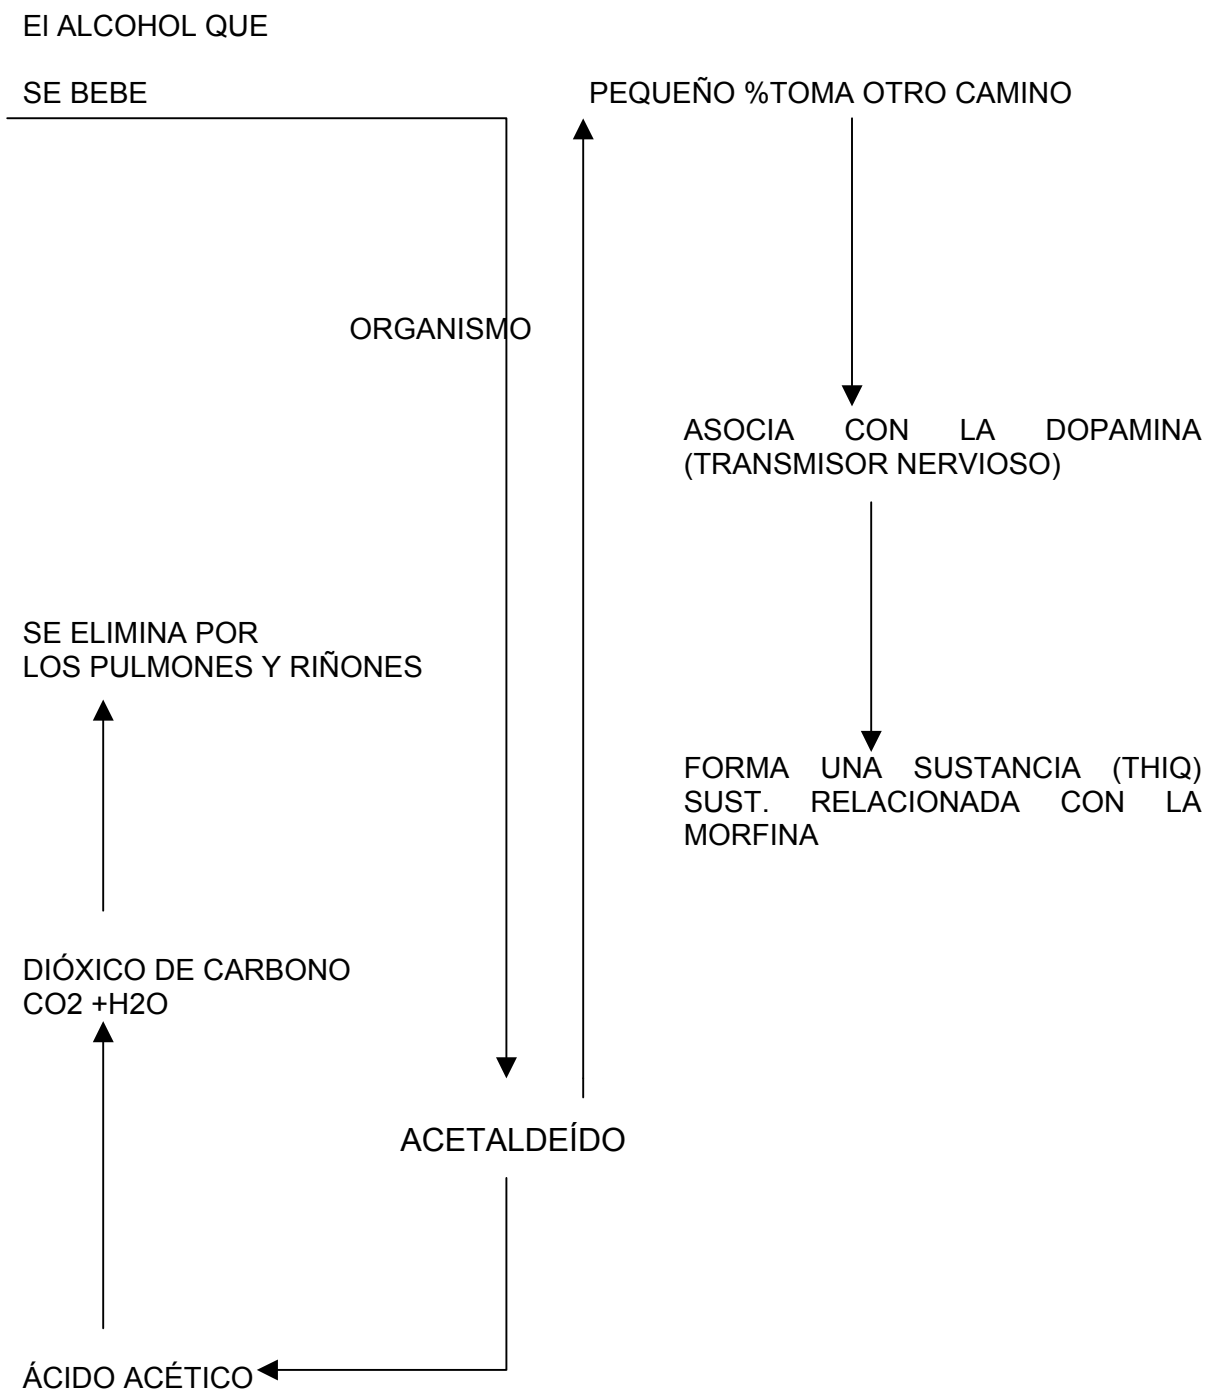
El ALCOHOL QUE

SE BEBE

PEQUEÑO %TOMA OTRO CAMINO

ORGANISMO

ASOCIA CON LA DOPAMINA (TRANSMISOR NERVIOSO)

SE ELIMINA POR LOS PULMONES Y RIÑONES

FORMA UNA SUSTANCIA (THIQ) SUST. RELACIONADA CON LA MORFINA

DIÓXICO DE CARBONO $CO_2 + H_2O$

ACETALDEÍDO

ÁCIDO ACÉTICO